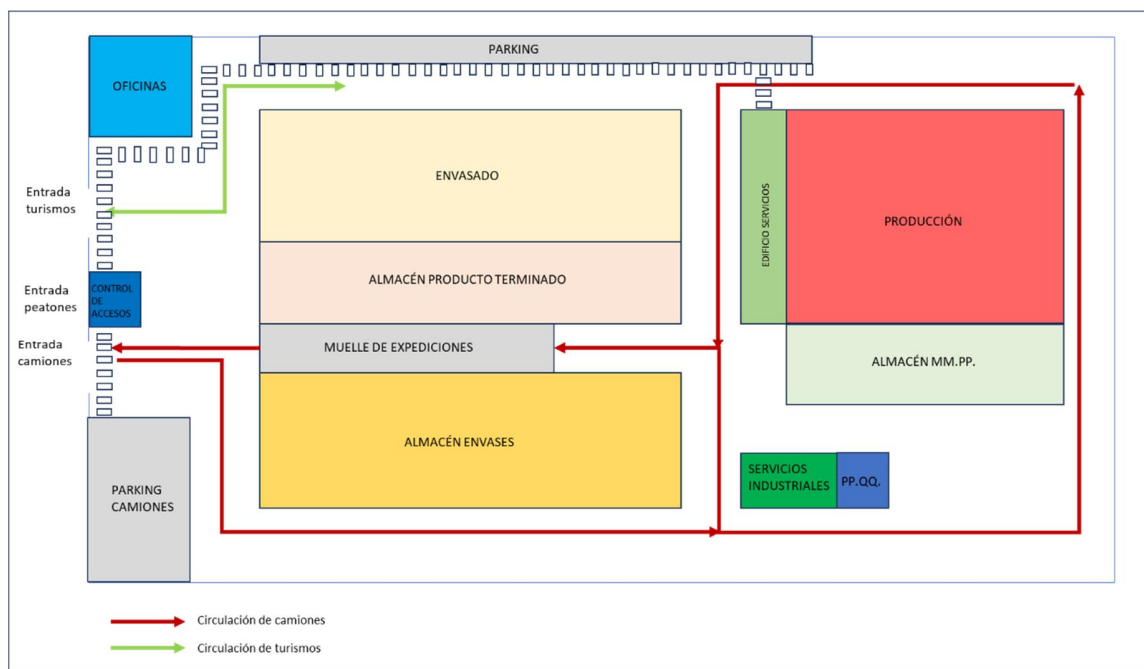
PARKING

OFICINAS

ENVASADO

EDIFICIO SERVICIOS

PRODUCCIÓN

Entrada turismos

ALMACÉN PRODUCTO TERMINADO

Entrada peatones

CONTROL DE ACCESOS

Entrada camiones

MUELLE DE EXPEDICIONES

ALMACÉN MM.PP.

ALMACÉN ENVASES

PARKING CAMIONES

SERVICIOS INDUSTRIALES

PP.QQ.

Circulación de camiones

Circulación de turismos